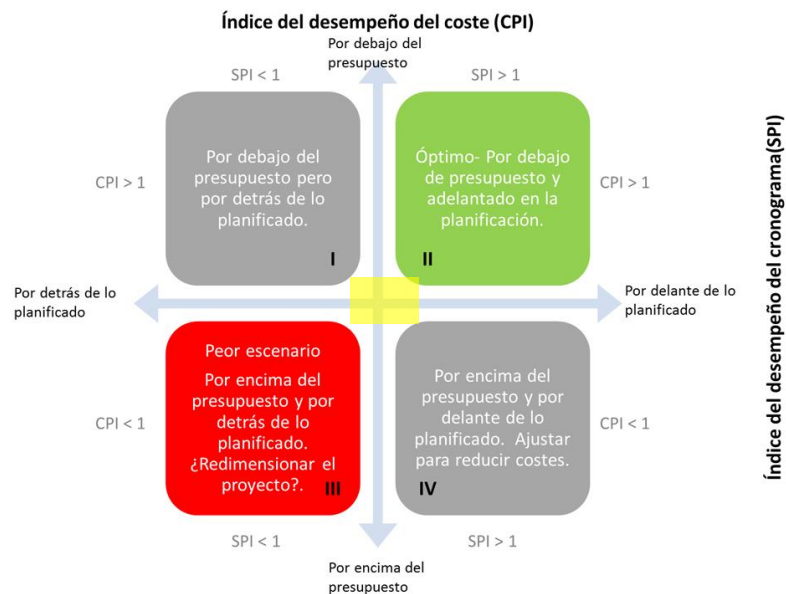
Índice del desempeño del coste (CPI)

Por debajo del presupuesto

SPI < 1

SPI > 1

CPI > 1

Por debajo del presupuesto pero por detrás de lo planificado.

I

Óptimo- Por debajo de presupuesto y adelantado en la planificación.

II

CPI > 1

Por detrás de lo planificado

Por delante de lo planificado

CPI < 1

Peor escenario

Por encima del presupuesto y por detrás de lo planificado. ¿Redimensionar el proyecto?.

III

Por encima del presupuesto y por delante de lo planificado. Ajustar para reducir costes.

IV

CPI < 1

SPI < 1

SPI > 1

Por encima del presupuesto

Índice del desempeño del cronograma(SPI)